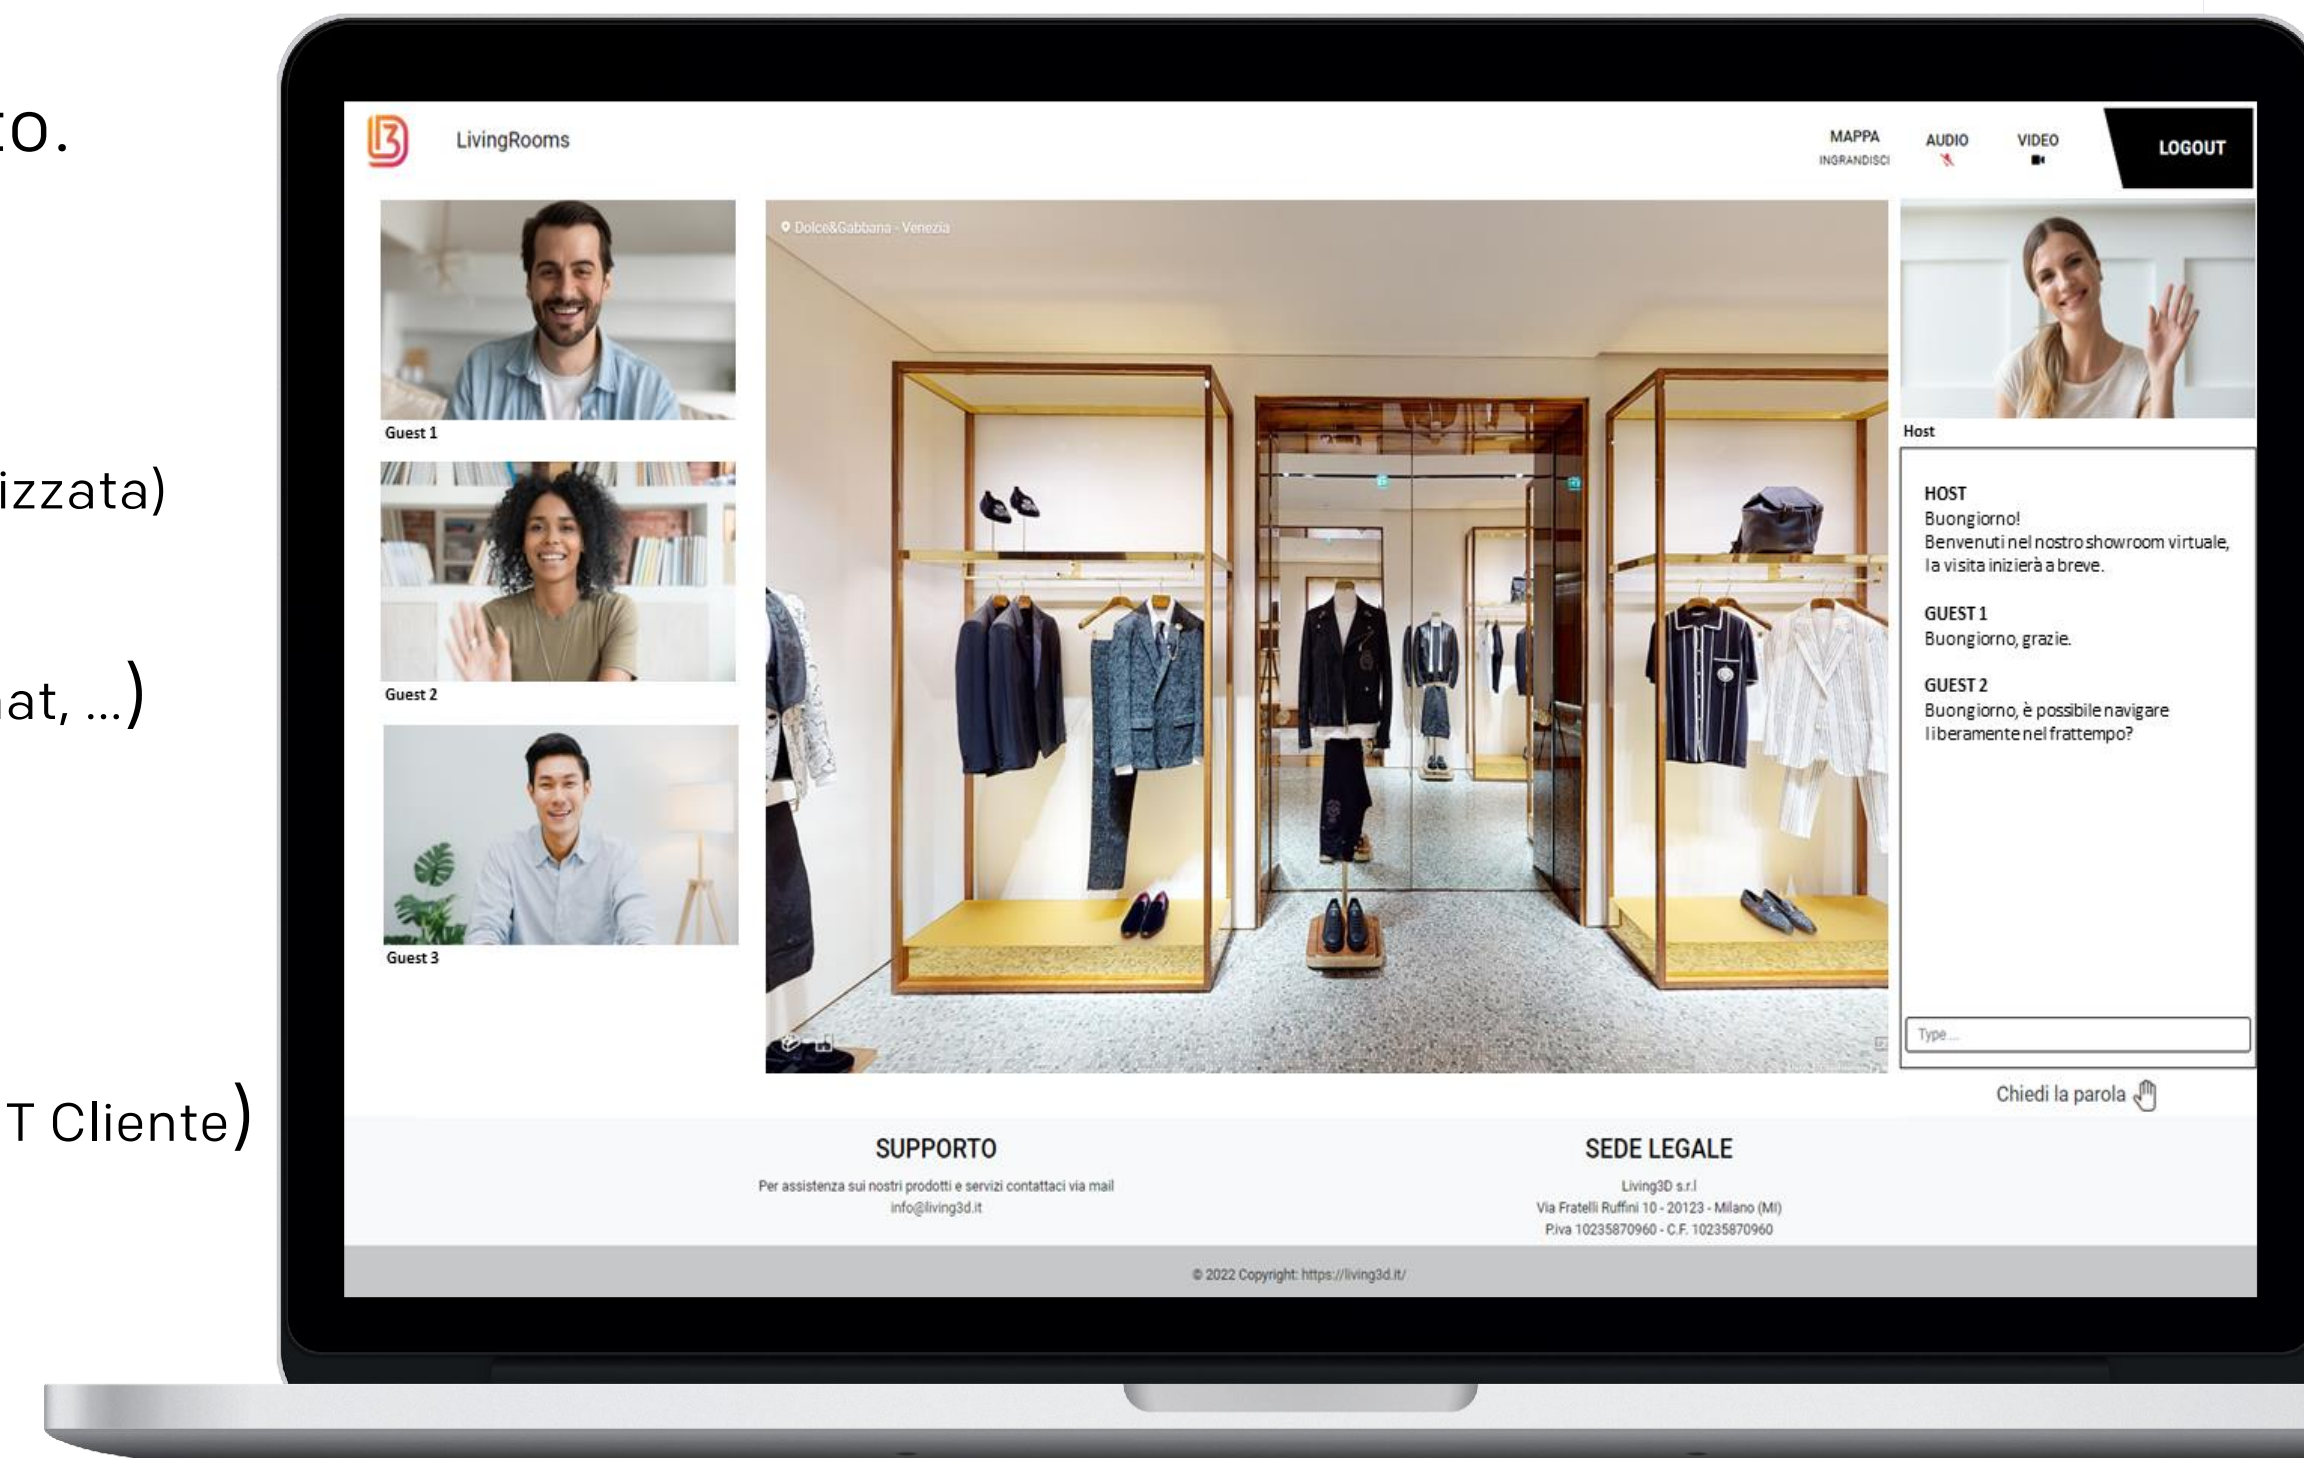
to.

izzata)

at, ...)

T Cliente)

LivingRooms

MAPPA
INGRANDISCI

AUDIO

VIDEO

LOGOUT

Guest 1

Guest 2

Guest 3

Dolce&Gabbana - Venezia

Host

HOST
Buongiorno!
Benvenuti nel nostro showroom virtuale, la visita inizierà a breve.

GUEST 1
Buongiorno, grazie.

GUEST 2
Buongiorno, è possibile navigare liberamente nel frattempo?

Type ...

Chiedi la parola

SUPPORTO

Per assistenza sui nostri prodotti e servizi contattaci via mail
info@living3d.it

SEDE LEGALE

Living3D s.r.l
Via Fratelli Ruffini 10 - 20123 - Milano (MI)
P.iva 10235870960 - C.F. 10235870960

© 2022 Copyright: https://living3d.it/